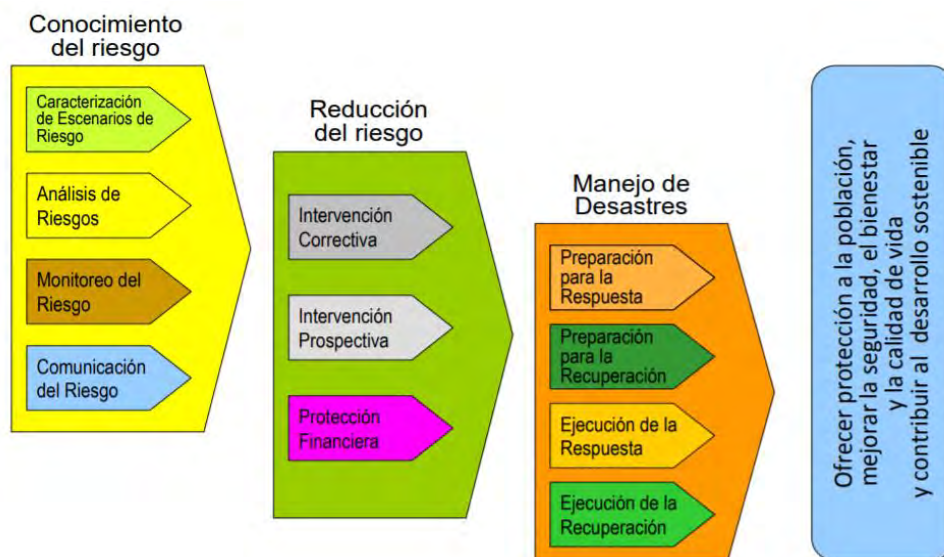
Conocimiento del riesgo

Caracterización de Escenarios de Riesgo

Análisis de Riesgos

Monitoreo del Riesgo

Comunicación del Riesgo

Reducción del riesgo

Intervención Correctiva

Intervención Prospectiva

Protección Financiera

Manejo de Desastres

Preparación para la Respuesta

Preparación para la Recuperación

Ejecución de la Respuesta

Ejecución de la Recuperación

Ofrecer protección a la población, mejorar la seguridad, el bienestar y la calidad de vida y contribuir al desarrollo sostenible